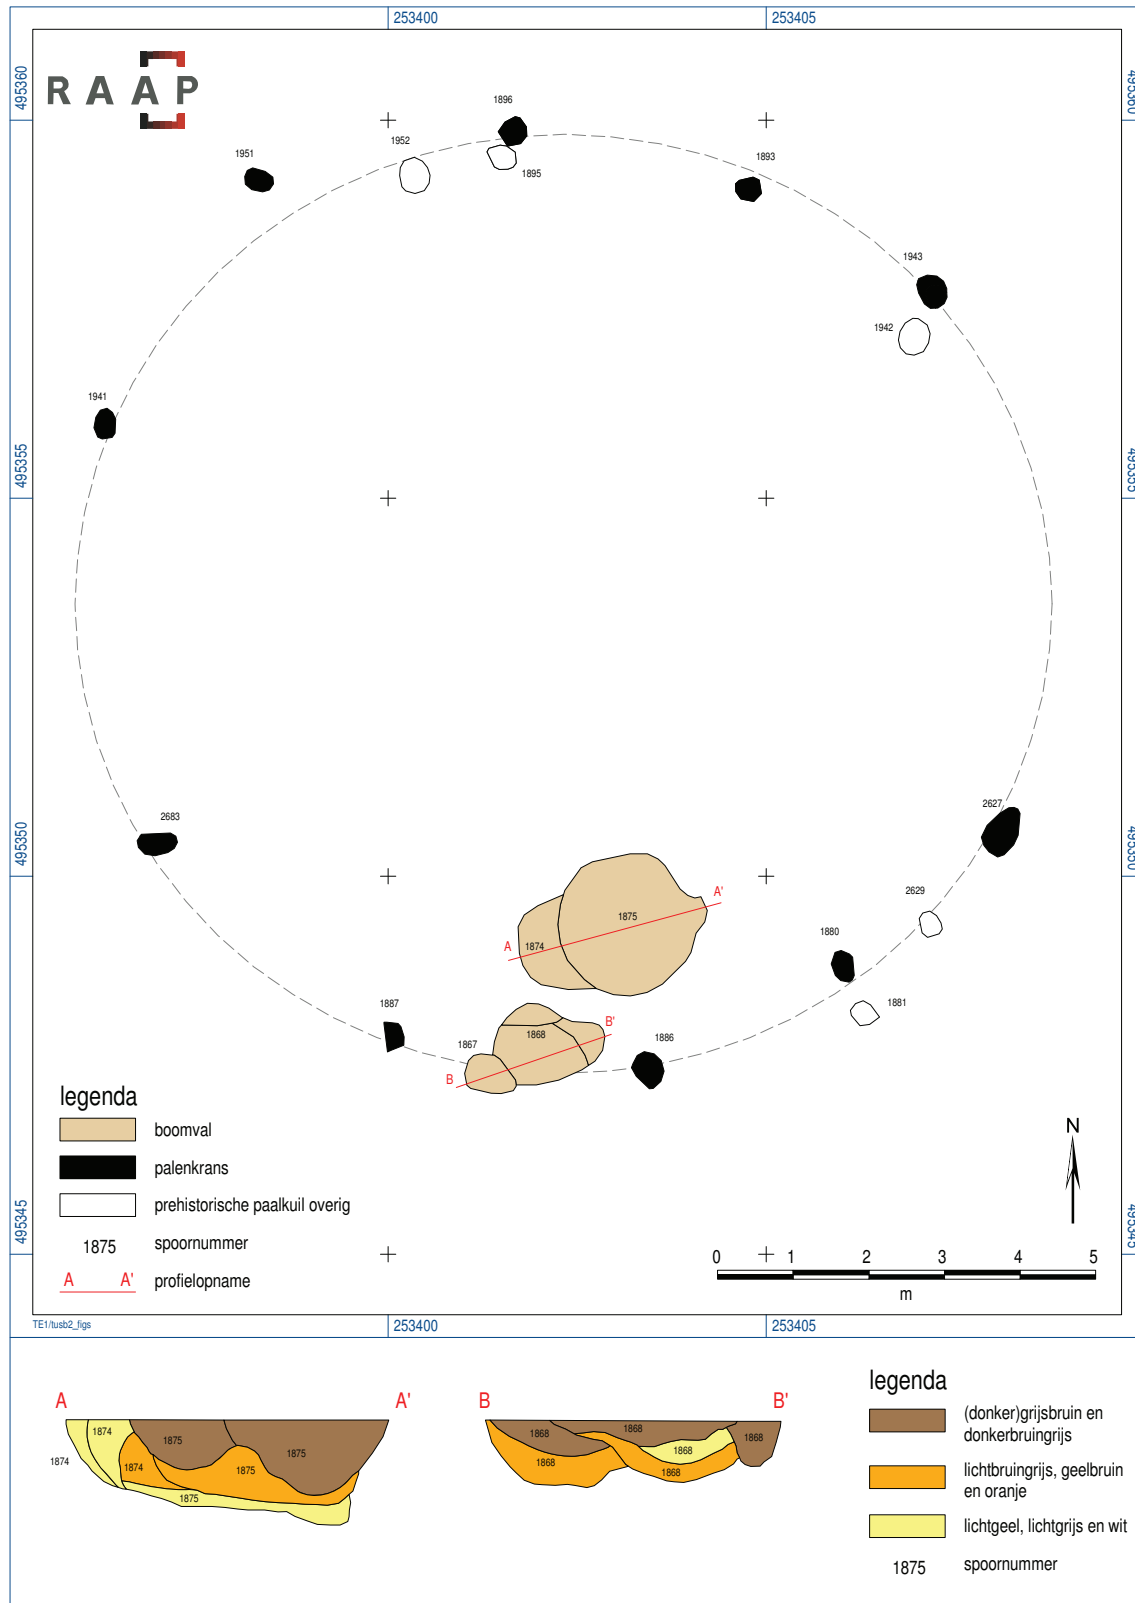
253400 253405

495360

RAAP

1896
1952
1951
1895
1893
1943
1942
1941

495355

495350

2683
2627
A'
1875
2629
A
1874
1880
1887
B'
1881
1868
1867
1886
B

495345

legenda

boomval

palenkrans

prehistorische paalkuil overig

1875 spoornummer

A A' profielopname

N

0 1 2 3 4 5
m

TE1/tusb2_figs

253400 253405

A A'
1874
1875
1874
1875
1874
1875
1875

B B'
1868
1868
1868
1868
1868
1868

legenda

(donker)grijsbruin en donkerbruingrijs

lichtbruingrijs, geelbruin en oranje

lichtgeel, lichtgrijs en wit

1875 spoornummer